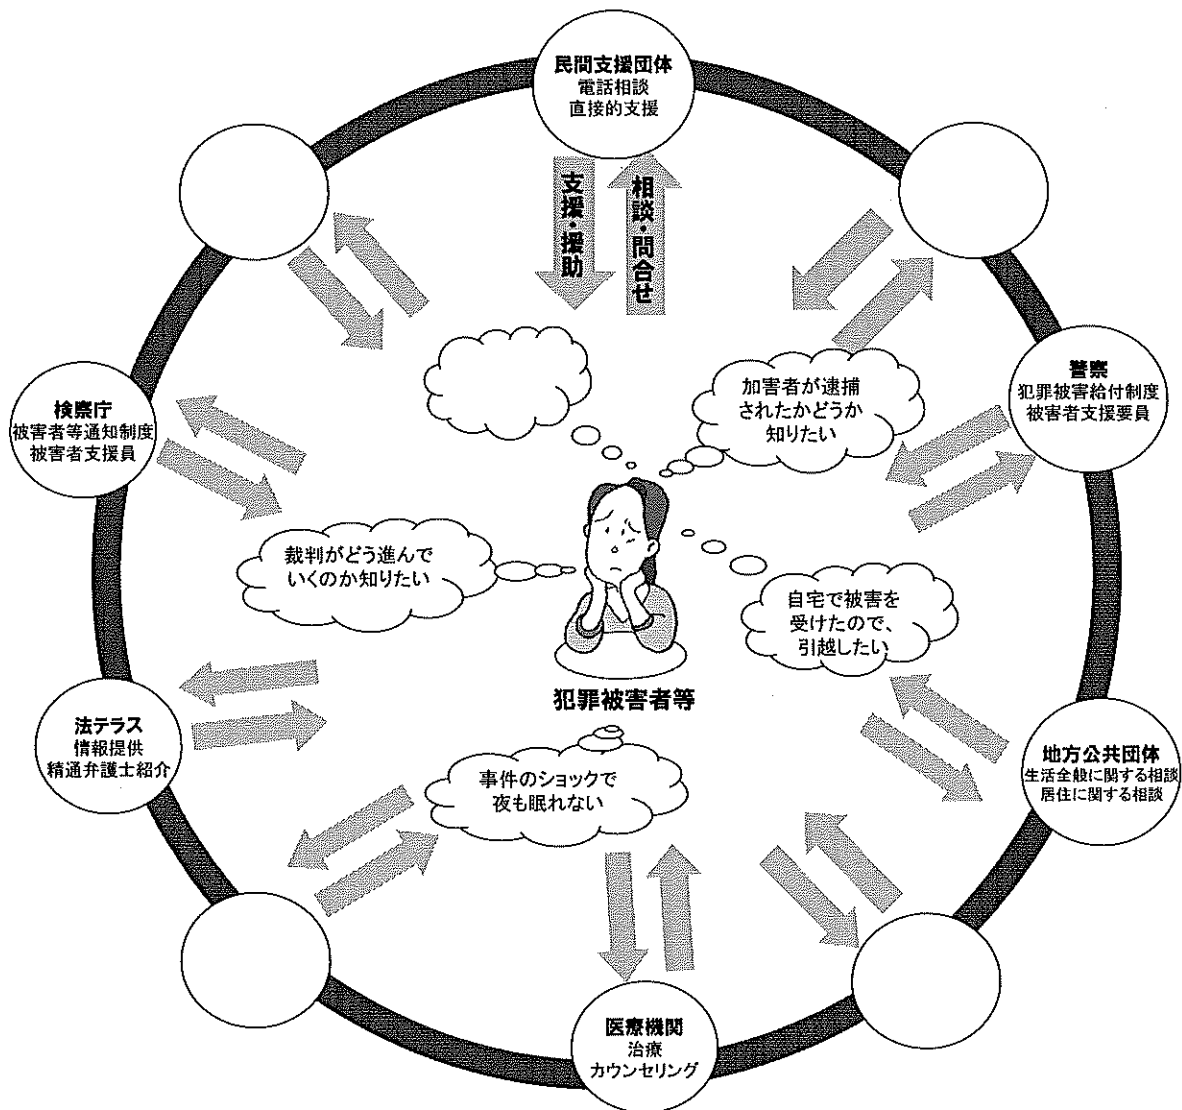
民間支援団体
電話相談
直接的支援

支援・援助

相談・問合せ

警察
犯罪被害給付制度
被害者支援要員

加害者が逮捕されたかどうか知りたい

検察庁
被害者等通知制度
被害者支援員

裁判がどう進んでいくのか知りたい

自宅で被害を受けたので、引越したい

犯罪被害者等

法テラス
情報提供
精通弁護士紹介

地方公共団体
生活全般に関する相談
居住に関する相談

事件のショックで夜も眠れない

医療機関
治療
カウンセリング